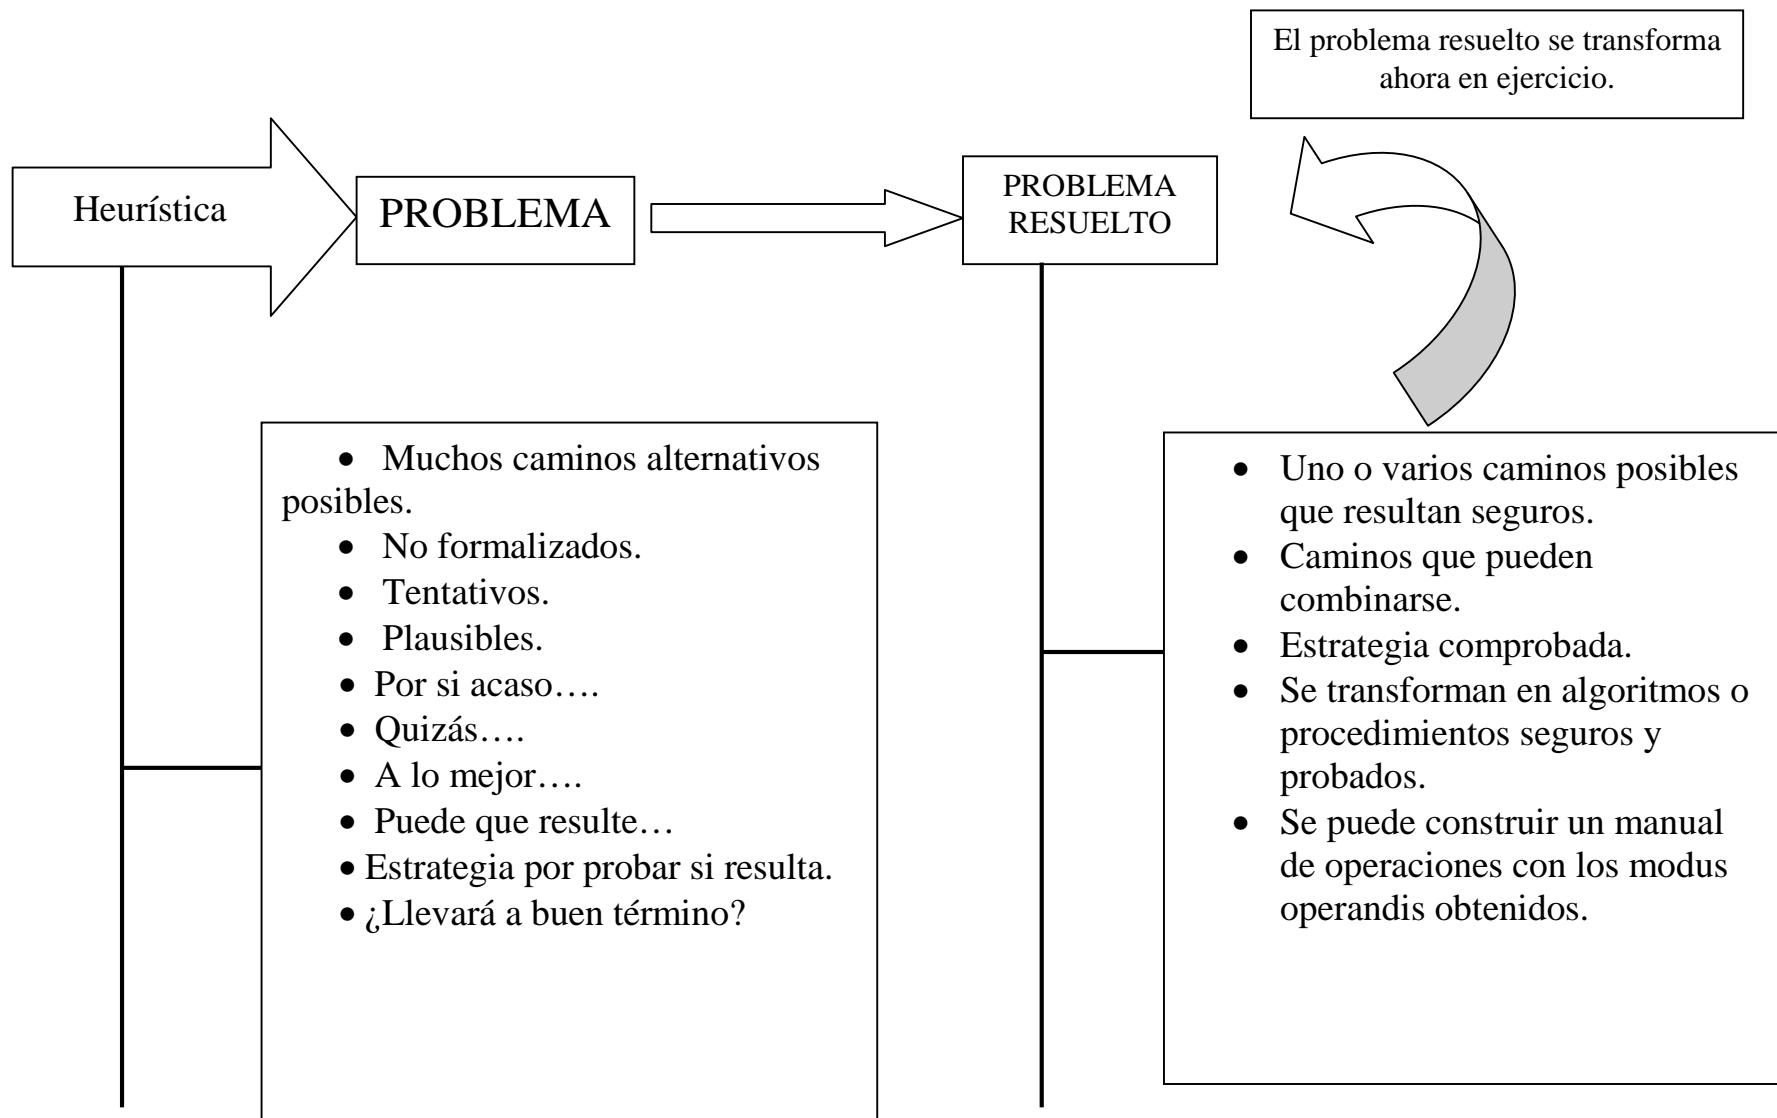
El problema resuelto se transforma ahora en ejercicio.

Heurística

PROBLEMA

PROBLEMA RESUELTO

• Muchos caminos alternativos posibles.
• No formalizados.
• Tentativos.
• Plausibles.
• Por si acaso….
• Quizás….
• A lo mejor….
• Puede que resulte…
• Estrategia por probar si resulta.
• ¿Llevará a buen término?

• Uno o varios caminos posibles que resultan seguros.
• Caminos que pueden combinarse.
• Estrategia comprobada.
• Se transforman en algoritmos o procedimientos seguros y probados.
• Se puede construir un manual de operaciones con los modus operandis obtenidos.